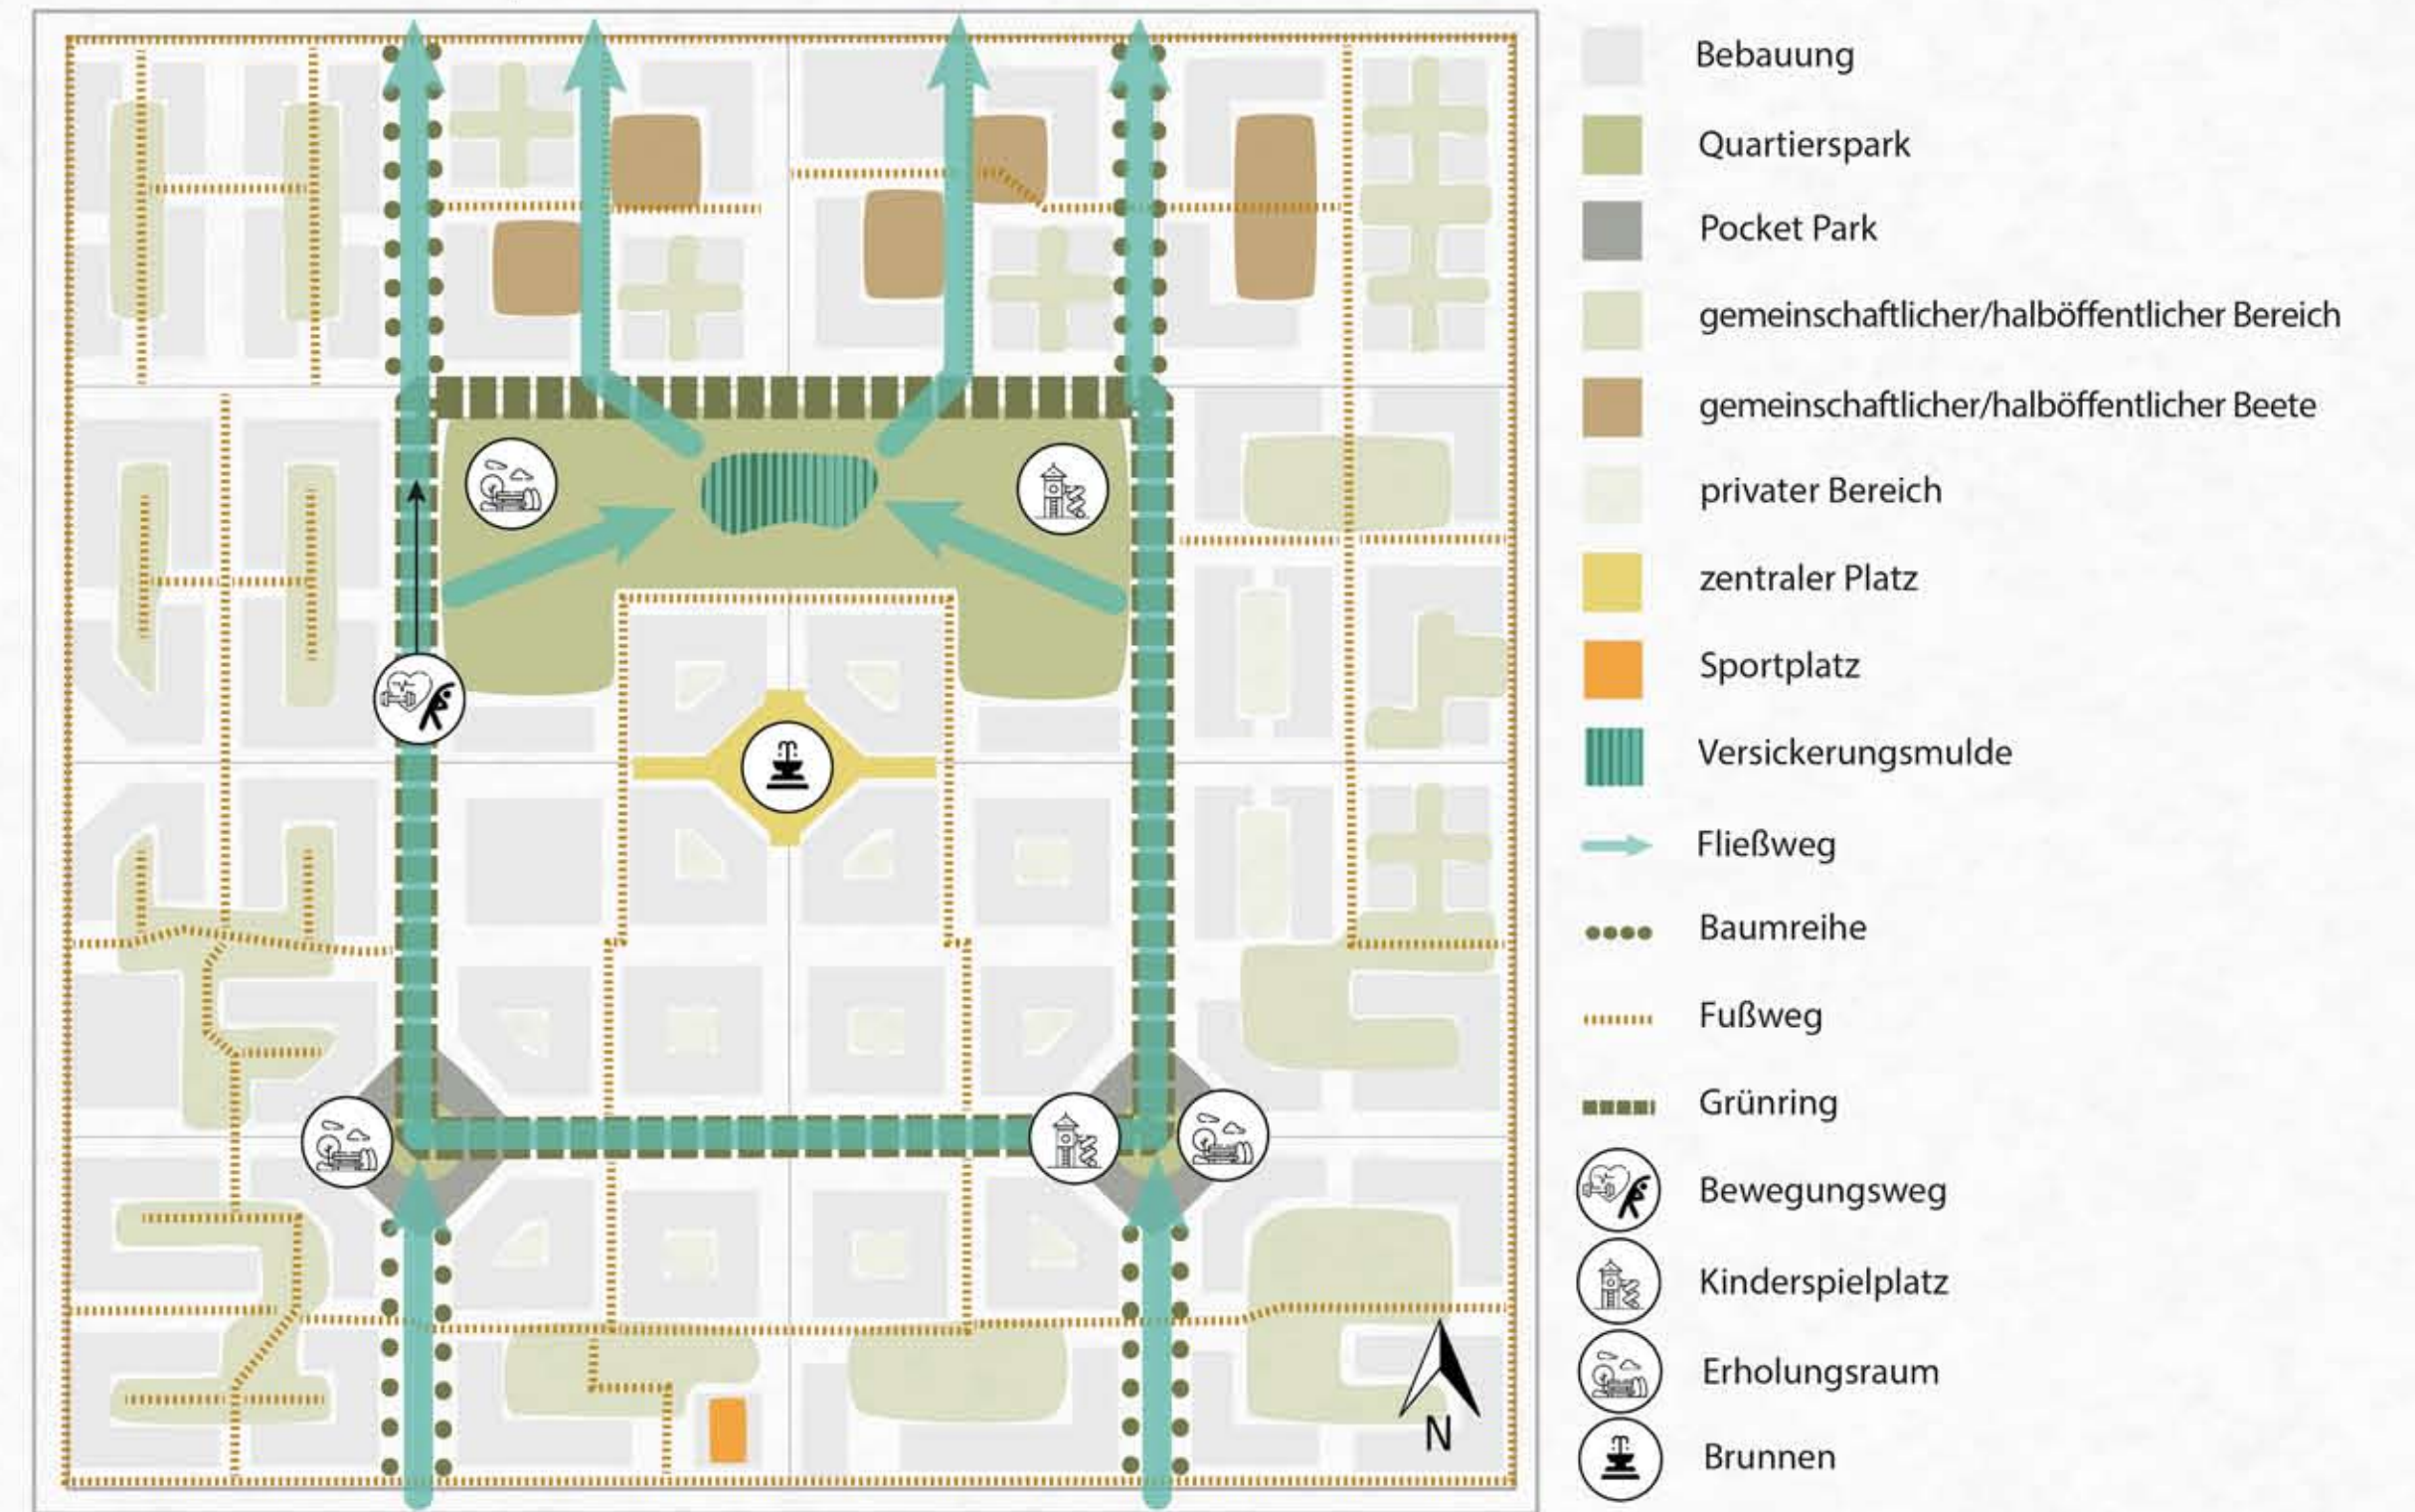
N

Bebauung

Quartierspark

Pocket Park

gemeinschaftlicher/halböffentlicher Bereich

gemeinschaftlicher/halböffentlicher Beete

privater Bereich

zentraler Platz

Sportplatz

Versickerungsmulde

Fließweg

Baumreihe

Fußweg

Grünring

Bewegungsweg

Kinderspielplatz

Erholungsraum

Brunnen